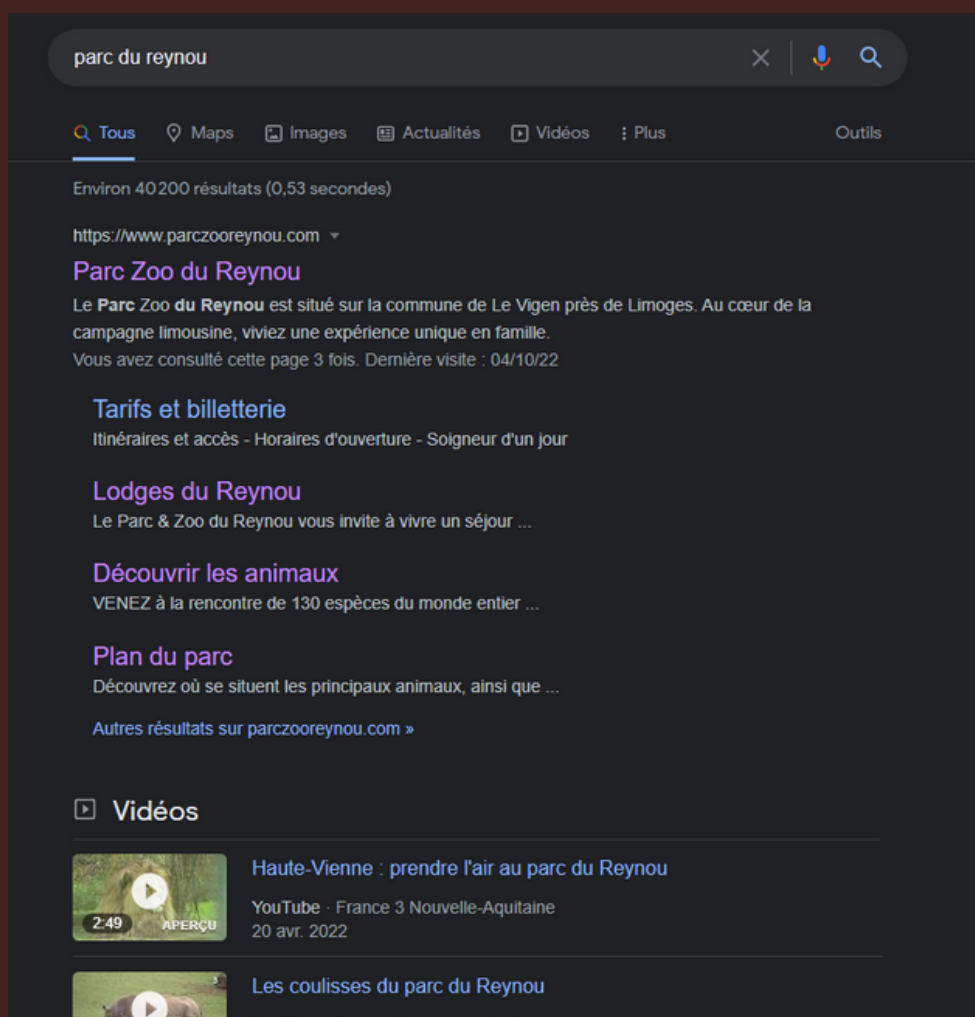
parc du reynou

Tous Maps Images Actualités Vidéos Plus Outils

Environ 40 200 résultats (0,53 secondes)

https://www.parczooreynou.com

Parc Zoo du Reynou

Le Parc Zoo du Reynou est situé sur la commune de Le Vigen près de Limoges. Au cœur de la campagne limousine, viviez une expérience unique en famille.

Vous avez consulté cette page 3 fois. Dernière visite : 04/10/22

Tarifs et billetterie

Itinéraires et accès - Horaires d'ouverture - Soigneur d'un jour

Lodges du Reynou

Le Parc & Zoo du Reynou vous invite à vivre un séjour ...

Découvrir les animaux

VENEZ à la rencontre de 130 espèces du monde entier ...

Plan du parc

Découvrez où se situent les principaux animaux, ainsi que ...

Autres résultats sur parczooreynou.com »

Vidéos

2:49 APERÇU

Haute-Vienne : prendre l'air au parc du Reynou

YouTube · France 3 Nouvelle-Aquitaine

20 avr. 2022

Les coulisses du parc du Reynou